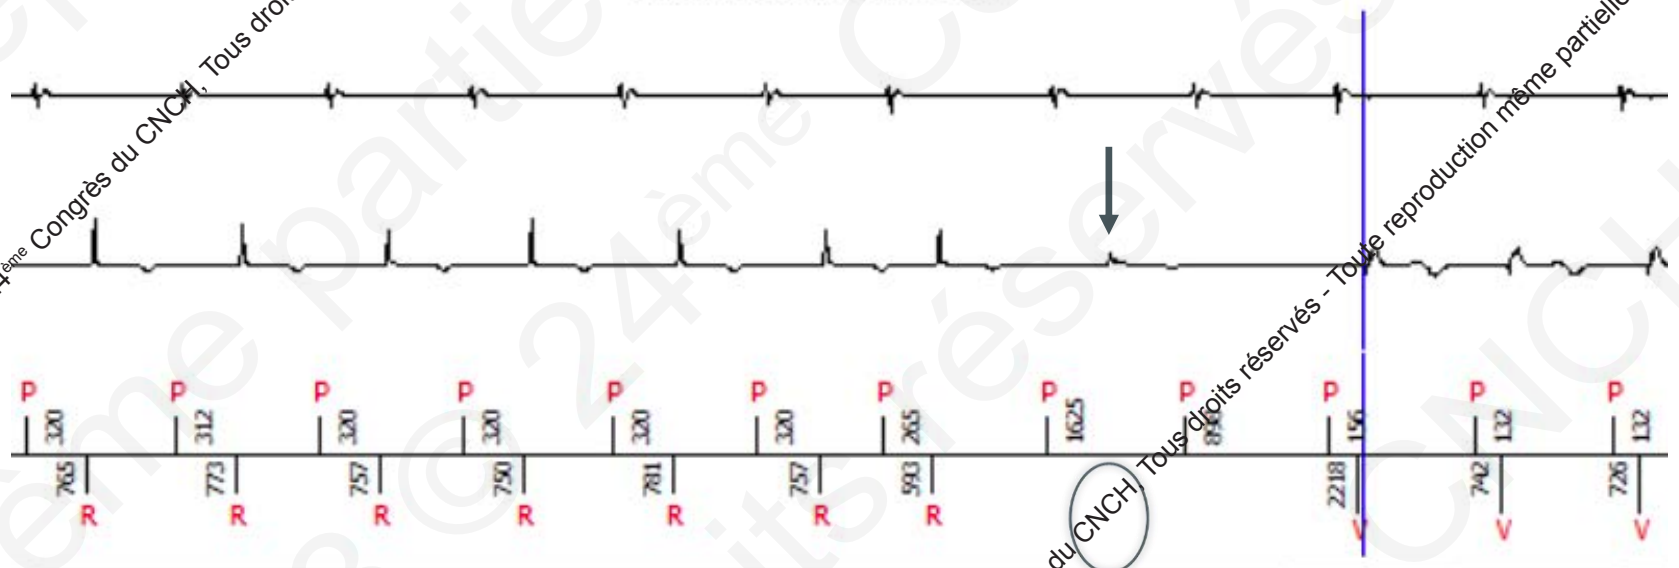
24ème Congrès du CNCH, Tous droits

P 320 765 R
P 312 773 R
P 320 757 R
P 320 750 R
P 320 781 R
P 320 757 R
P 265 593 R
P 1625
P 898
P 156 2218 V
P 132 742 V
P 132 726 V

du CNCH, Tous droits réservés - Toute reproduction même partielle